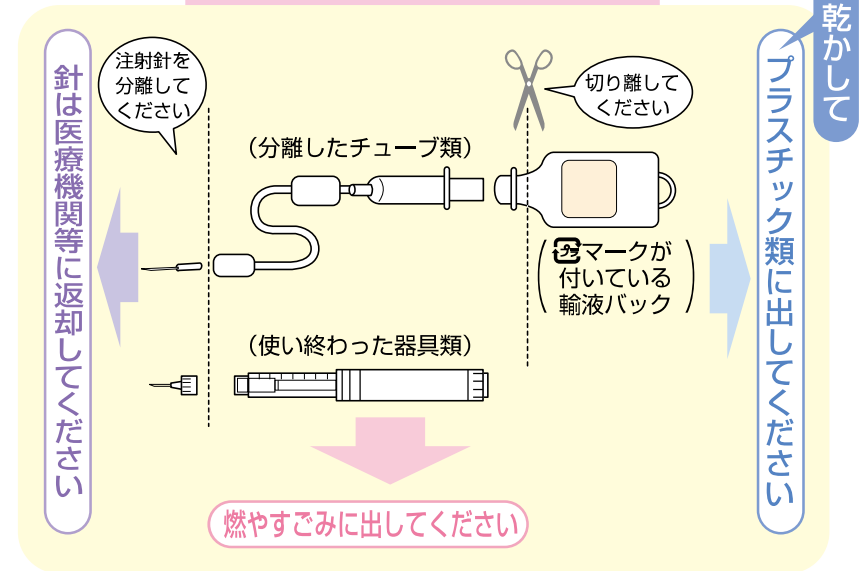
針は医療機関等に返却してください

注射針を分離してください

切り離してください

（分離したチューブ類）

マークが付いている輸液バック

（使い終わった器具類）

燃やすごみに出してください

乾かして

プラスチック類に出してください